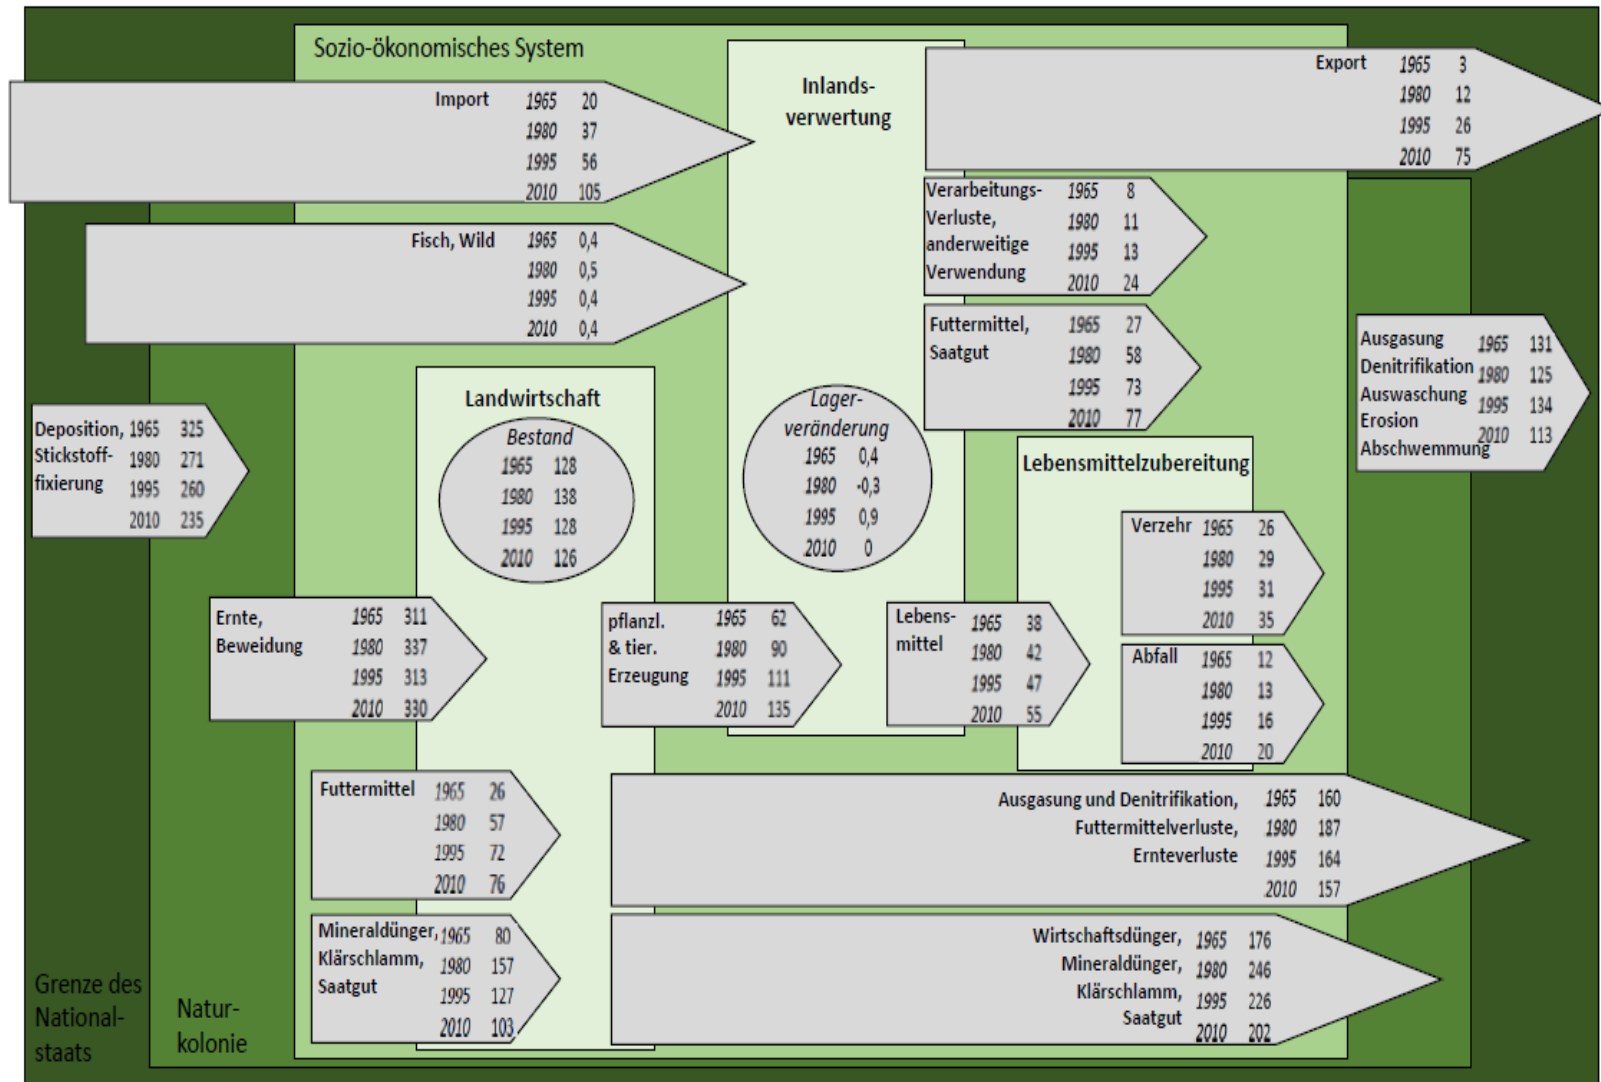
Sozio-ökonomisches System

Import 1965 20
1980 37
1995 56
2010 105

Inlandsverwertung

Export 1965 3
1980 12
1995 26
2010 75

Fisch, Wild 1965 0,4
1980 0,5
1995 0,4
2010 0,4

Verarbeitungs-Verluste, anderweitige Verwendung 1965 8
1980 11
1995 13
2010 24

Futtermittel, Saatgut 1965 27
1980 58
1995 73
2010 77

Ausgasung Denitrifikation Auswaschung Erosion Abschwemmung 1965 131
1980 125
1995 134
2010 113

Deposition, Stickstoff-fixierung 1965 325
1980 271
1995 260
2010 235

Landwirtschaft

Bestand
1965 128
1980 138
1995 128
2010 126

Lager-veränderung
1965 0,4
1980 -0,3
1995 0,9
2010 0

Lebensmittelzubereitung

Verzehr 1965 26
1980 29
1995 31
2010 35

Abfall 1965 12
1980 13
1995 16
2010 20

Ernte, Beweidung 1965 311
1980 337
1995 313
2010 330

pflanzl. & tier. Erzeugung 1965 62
1980 90
1995 111
2010 135

Lebens-mittel 1965 38
1980 42
1995 47
2010 55

Futtermittel 1965 26
1980 57
1995 72
2010 76

Ausgasung und Denitrifikation, Futtermittelverluste, Ernteverluste 1965 160
1980 187
1995 164
2010 157

Mineraldünger, Klärschlamm, Saatgut 1965 80
1980 157
1995 127
2010 103

Wirtschaftsdünger, Mineraldünger, Klärschlamm, Saatgut 1965 176
1980 246
1995 226
2010 202

Grenze des National-staats

Natur-kolonie